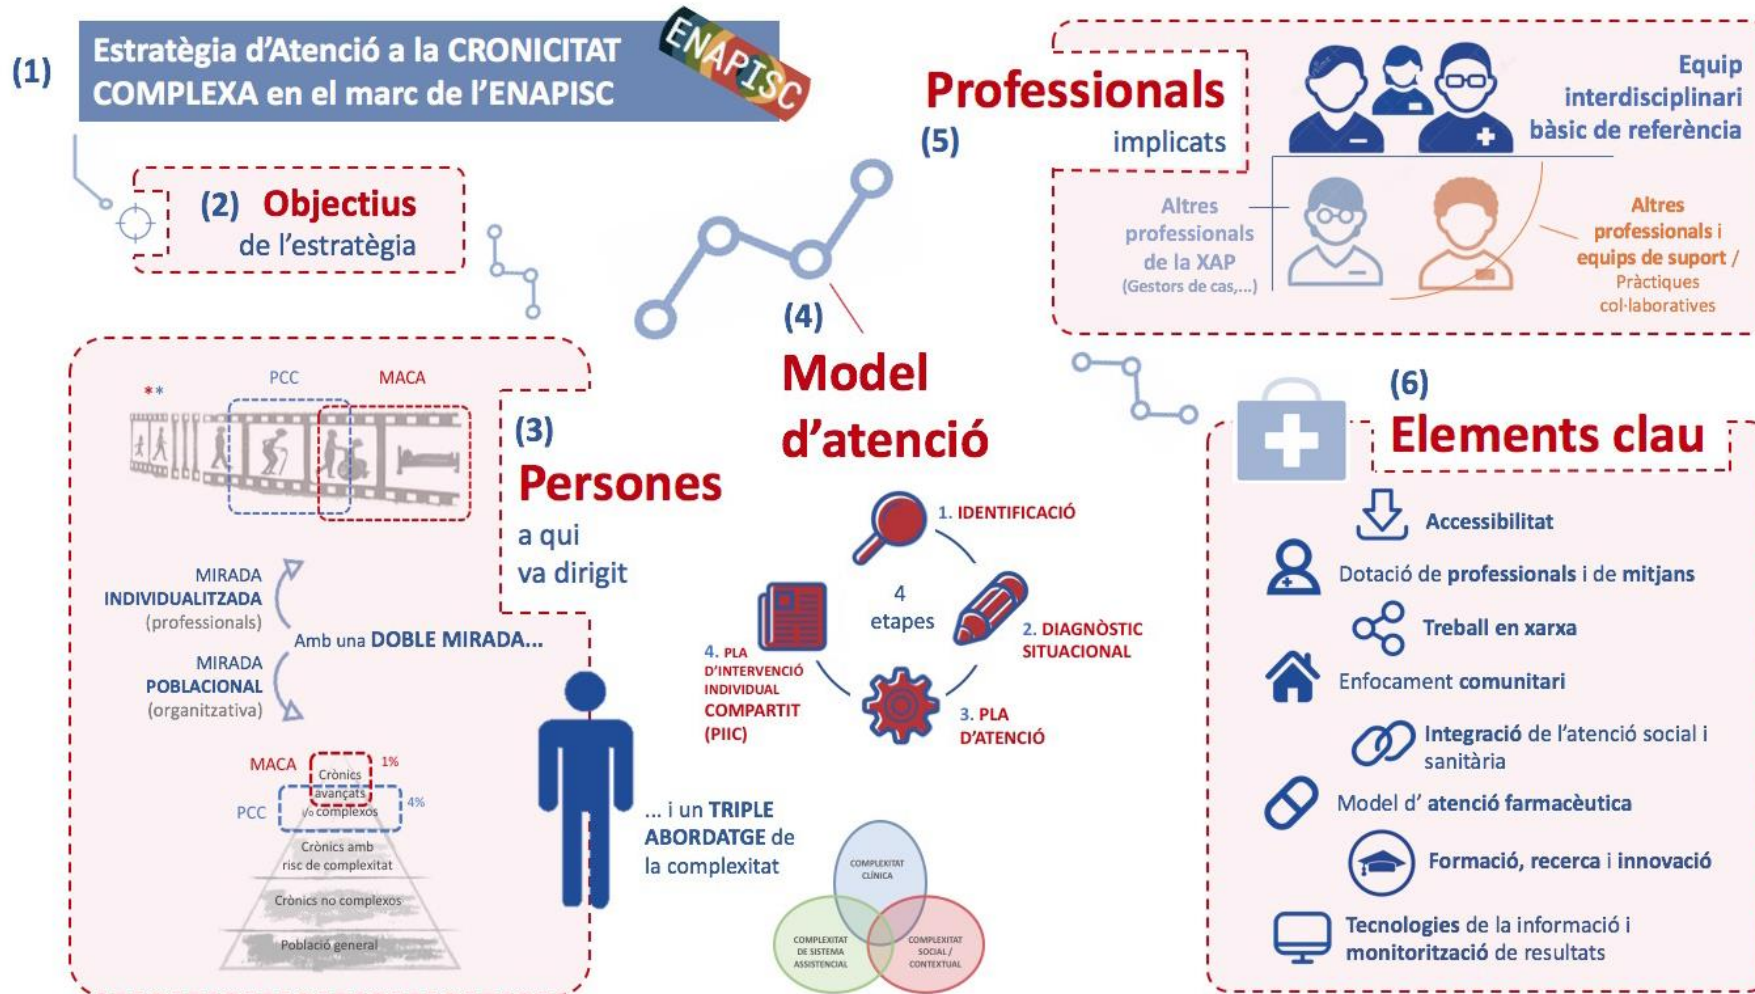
(1) Estratègia d'Atenció a la CRONICITAT COMPLEXA en el marc de l'ENAPISC

ENAPISC

(2) Objectius de l'estratègia

Professionals implicats

(5)

Equip interdisciplinari bàsic de referència

Altres professionals de la XAP (Gestors de cas,...)

Altres professionals i equips de suport / Pràctiques col·laboratives

(4) Model d'atenció

(3) Persones a qui va dirigit

\*\* PCC MACA

MIRADA INDIVIDUALITZADA (professionals)

Amb una DOBLE MIRADA...

MIRADA POBLACIONAL (organitzativa)

MACA Crònics avançats 1%

PCC i/o complexos 4%

Crònics amb risc de complexitat

Crònics no complexos

Població general

... i un TRIPLE ABORDATGE de la complexitat

COMPLEXITAT CLÍNICA

COMPLEXITAT DE SISTEMA ASSISTENCIAL

COMPLEXITAT SOCIAL / CONTEXTUAL

1. IDENTIFICACIÓ

4 etapes

2. DIAGNÒSTIC SITUACIONAL

3. PLA D'ATENCIÓ

4. PLA D'INTERVENCIÓ INDIVIDUAL COMPARTIT (PIIC)

(6) Elements clau

Accessibilitat

Dotació de professionals i de mitjans

Treball en xarxa

Enfocament comunitari

Integració de l'atenció social i sanitària

Model d' atenció farmacèutica

Formació, recerca i innovació

Tecnologies de la informació i monitorització de resultats